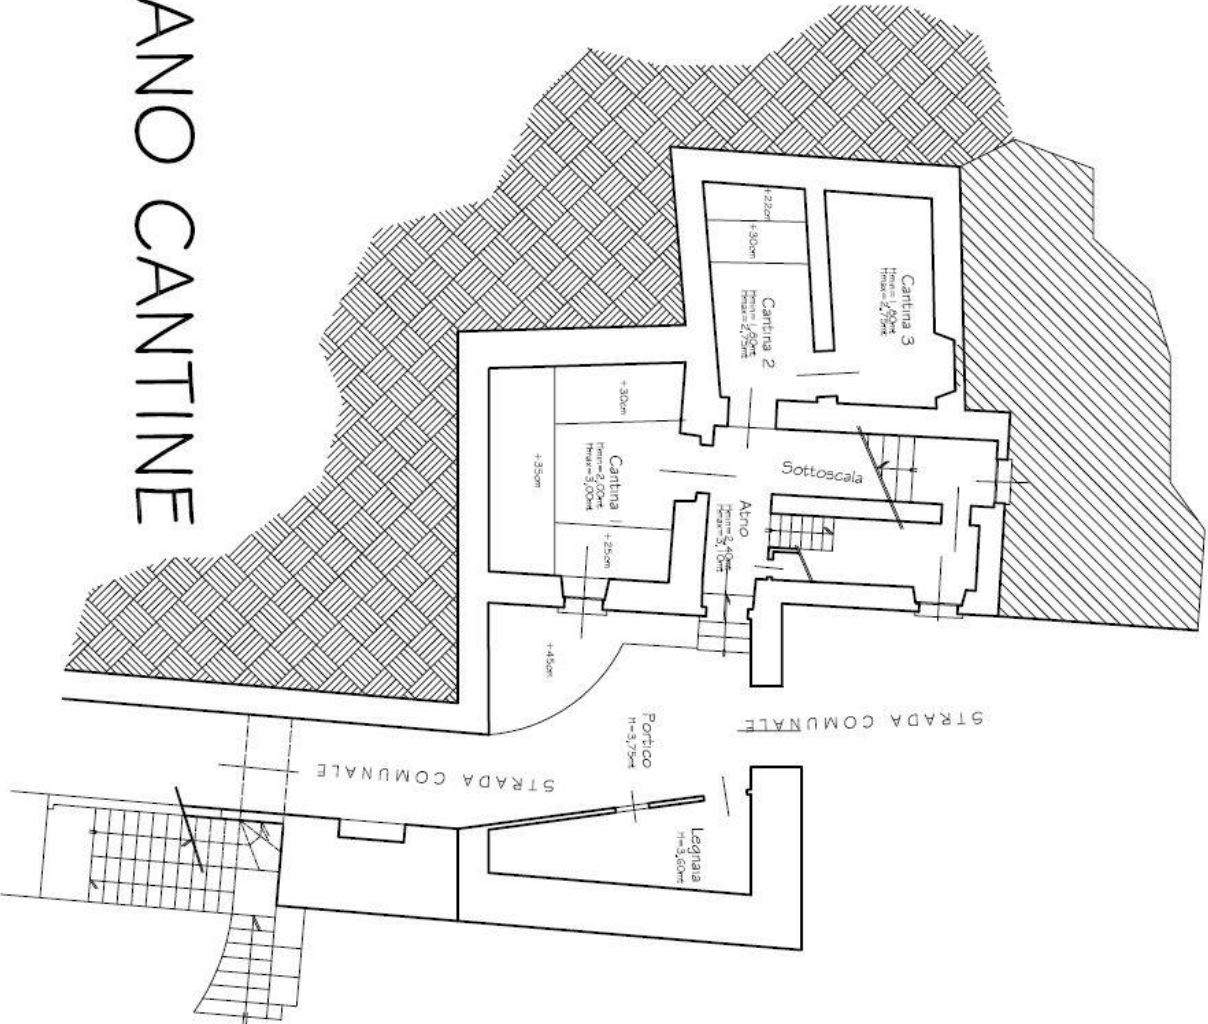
ANO CANTINE

+22cm
+30cm
Cantina 2
Hmin=1,90mt
Hmax=2,75mt

Cantina 3
Hmin=1,90mt
Hmax=2,75mt

+30cm
+35cm
Cantina
Hmin=2,20mt
Hmax=3,00mt
+25cm

Sottoscala

Atrio
Hmin=2,40mt
Hmax=3,10mt

+45cm

Portico
H=3,75mt

STRADA COMUNALE

STRADA COMUNALE

Legnaia
H=3,60mt